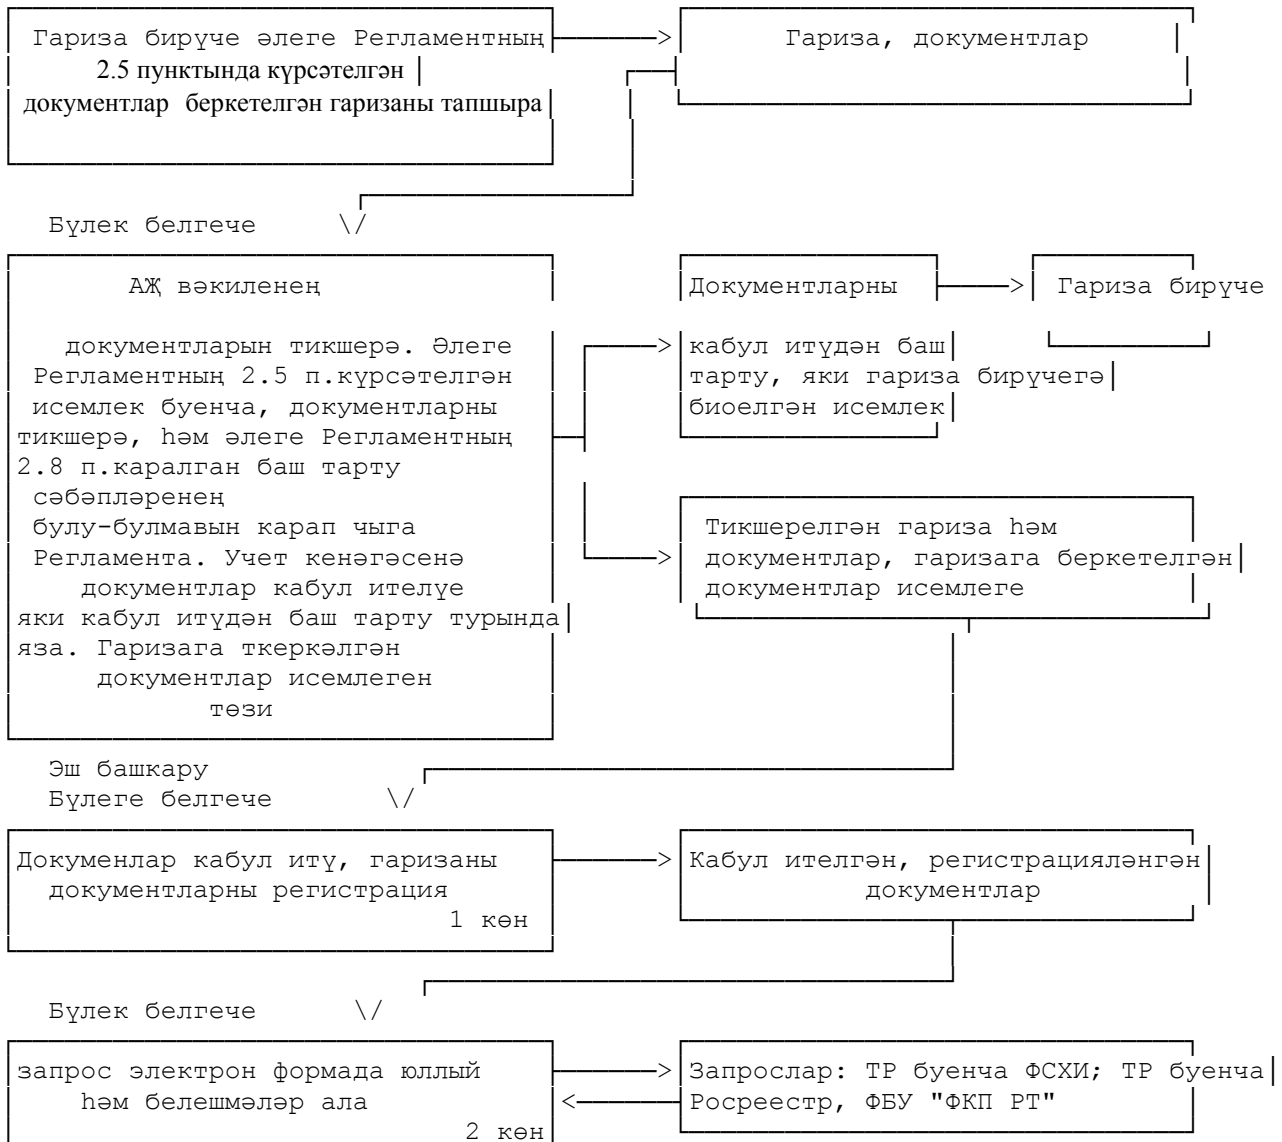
Гариза бирүче әлеге Регламентның 2.5 пунктында күрсәтелгән документлар беркетелгән гаризаны тапшыра

Гариза, документлар

Бүлек белгече \/

АҖ вәкиленең

документларын тикшерә. Әлеге Регламентның 2.5 п.күрсәтелгән исемлек буенча, документларны тикшерә, һәм әлеге Регламентның 2.8 п.каралган баш тарту сәбәпләренең булу-булмавын карап чыга Регламента. Учет кенәгәсенә документлар кабул ителүе яки кабул итүдән баш тарту турында яза. Гаризага ткеркәлгән документлар исемлеген төзи

Документларны кабул итүдән баш тарту, яки гариза бирүчегә биоелгән исемлек

Гариза бирүче

Тикшерелгән гариза һәм документлар, гаризага беркетелгән документлар исемлеге

Эш башкару
Бүлеге белгече \/

Документлар кабул итү, гаризаны документларны регистрация
1 көн

Кабул ителгән, регистрацияләнгән документлар

Бүлек белгече \/

запрос электрон формада юллый һәм белешмәләр ала
2 көн

Запрослар: ТР буенча ФСХИ; ТР буенча Росреестр, ФБУ "ФКП РТ"